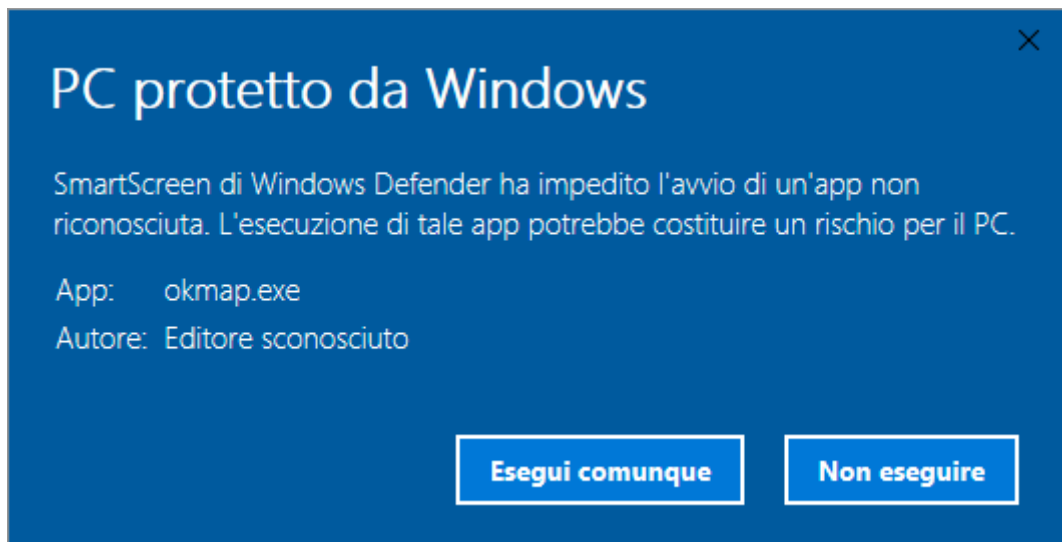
PC protetto da Windows

SmartScreen di Windows Defender ha impedito l'avvio di un'app non riconosciuta. L'esecuzione di tale app potrebbe costituire un rischio per il PC.

App: okmap.exe
Autore: Editore sconosciuto

Esegui comunque
Non eseguire